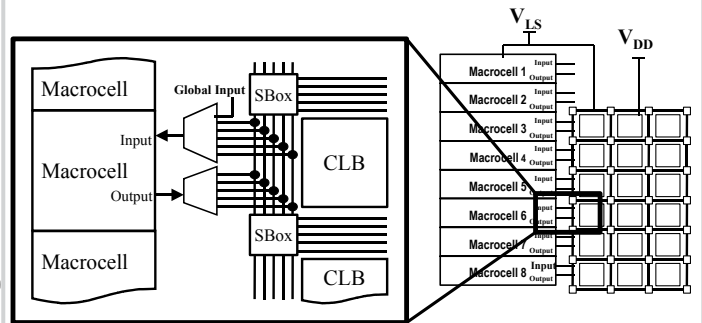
$V_{LS}$

$V_{DD}$

Macrocell

Global Input

SBox

Input

Macrocell

CLB

Output

SBox

Macrocell

CLB

Macrocell 1 Input Output

Macrocell 2 Input Output

Macrocell 3 Input Output

Macrocell 4 Input Output

Macrocell 5 Input Output

Macrocell 6 Input Output

Macrocell 7 Input Output

Macrocell 8 Input Output